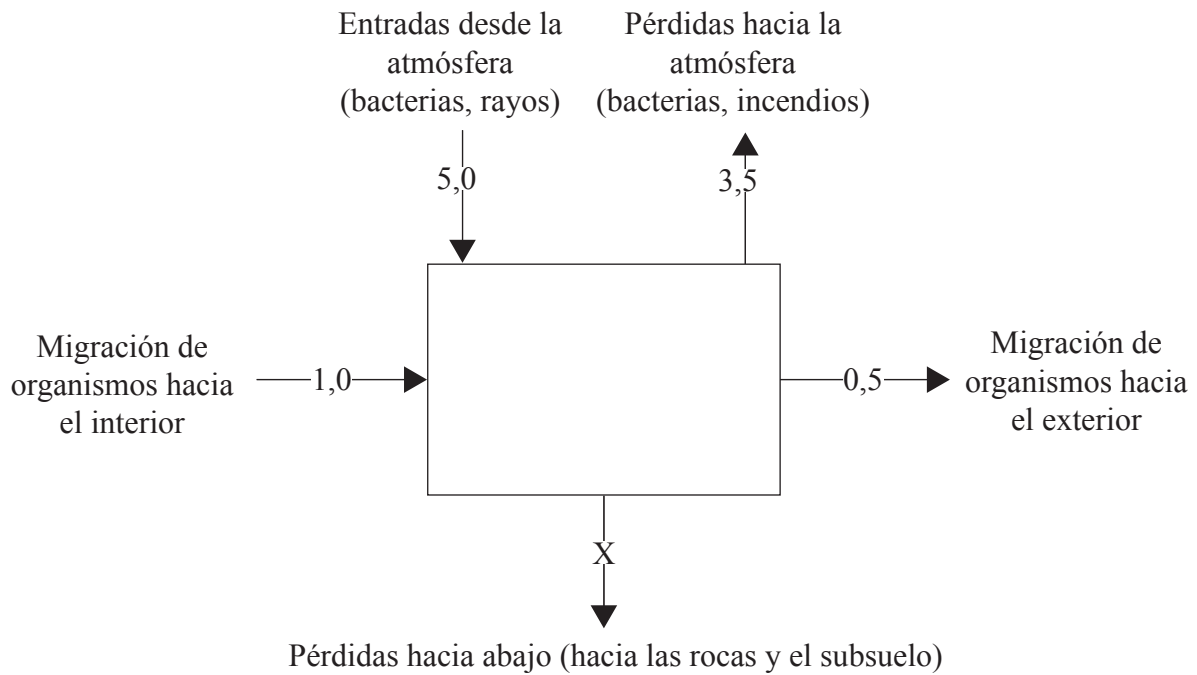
Entradas desde la atmósfera (bacterias, rayos)

Pérdidas hacia la atmósfera (bacterias, incendios)

5,0

3,5

Migración de organismos hacia el interior

1,0

0,5

Migración de organismos hacia el exterior

X

Pérdidas hacia abajo (hacia las rocas y el subsuelo)